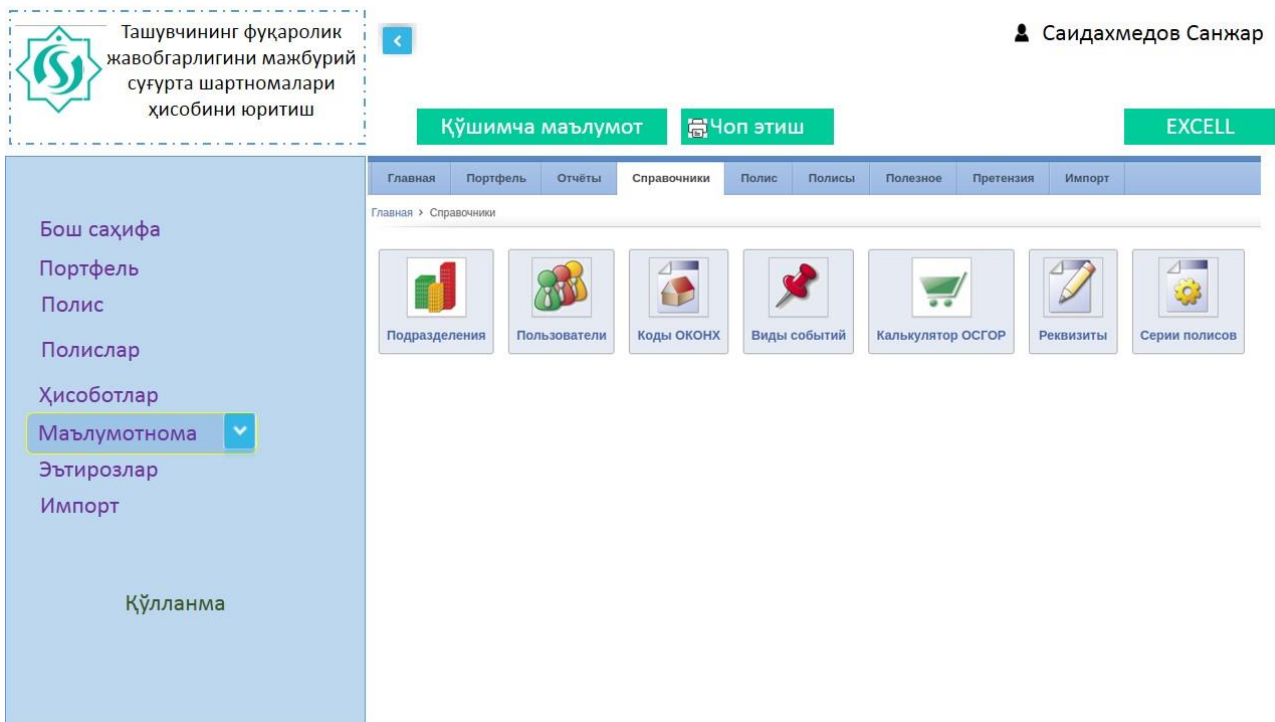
Ташувчининг фуқаролик жавобгарлигини мажбурий суғурта шартномалари ҳисобини юритиш

Саидахмедов Санжар

Қўшимча маълумот

Чоп этиш

EXCELL

Главная | Портфель | Отчёты | Справочники | Полис | Полисы | Полезное | Претензия | Импорт

Главная › Справочники

Подразделения

Пользователи

Коды ОКОНХ

Виды событий

Калькулятор ОСГОР

Реквизиты

Серии полисов

Бош саҳифа
Портфель
Полис
Полислар
Ҳисоботлар
Маълумотнома
Эътирозлар
Импорт

Қўлланма